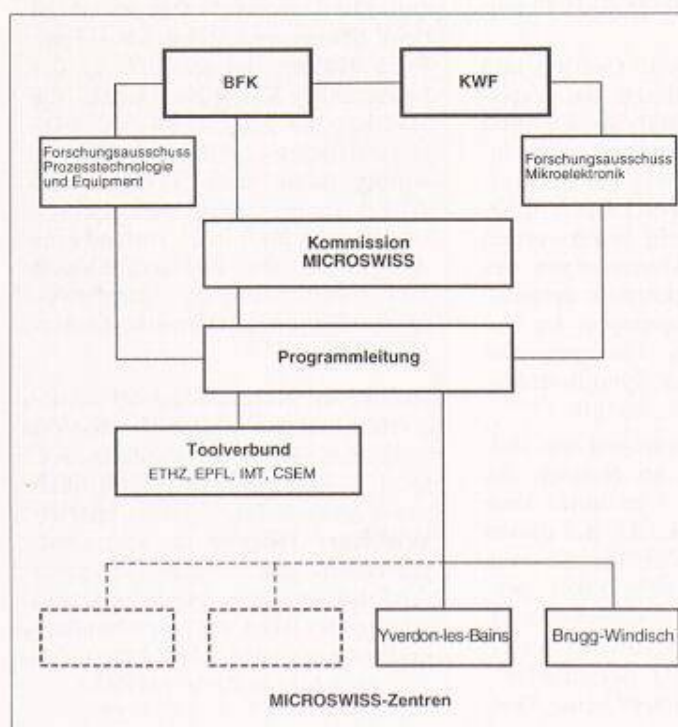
BFK

KWF

Forschungsausschuss Prozesstechnologie und Equipment

Forschungsausschuss Mikroelektronik

Kommission MICROSWISS

Programmleitung

Toolverbund
ETHZ, EPFL, IMT, CSEM

Yverdon-les-Bains

Brugg-Windisch

MICROSWISS-Zentren